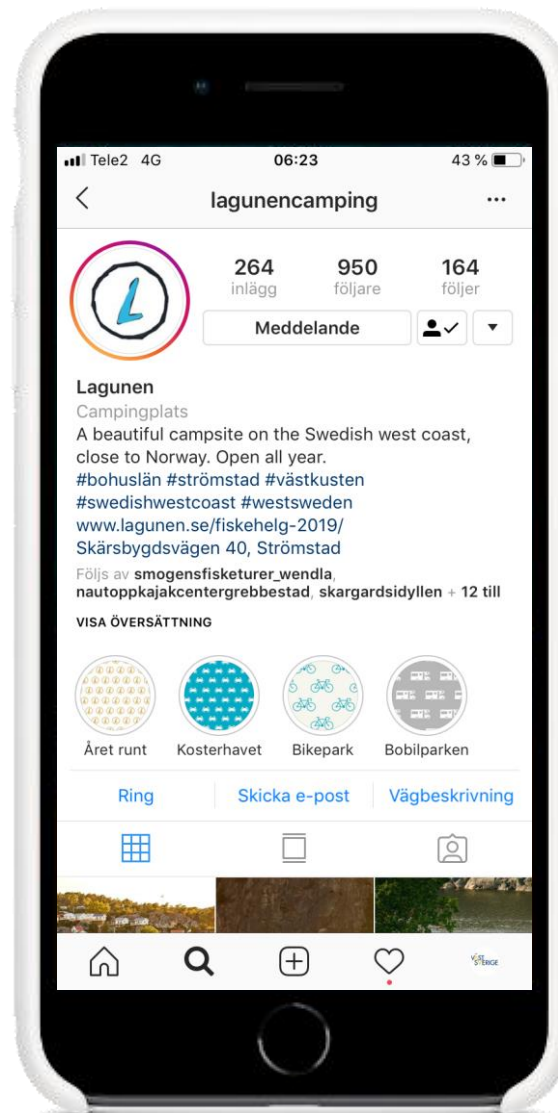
Tele2 4G
06:23
43 %

lagunencamping

264
inlägg

950
följare

164
följer

Meddelande

L

Lagunen
Campingplats
A beautiful campsite on the Swedish west coast, close to Norway. Open all year.
#bohuslän #strömstad #västkusten #swedishwestcoast #westsweden
www.lagunen.se/fiskehelg-2019/
Skärsbygdsvägen 40, Strömstad
Följs av smogensfisketurer_wendla, nautoppkajakcentergrebbestad, skargardsidyllen + 12 till

VISA ÖVERSÄTTNING

Året runt
Kosterhavet
Bikepark
Bobilparken

Ring
Skicka e-post
Vägbeskrivning